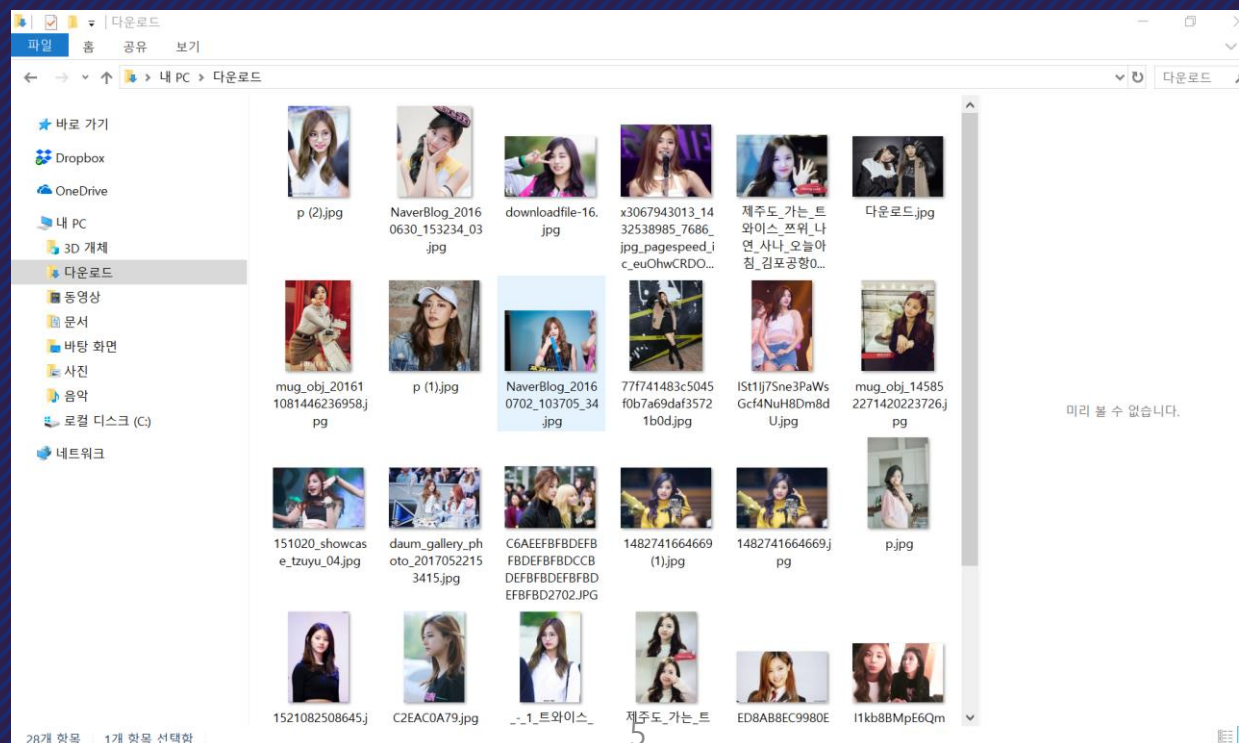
다운로드
파일 홈 공유 보기
내 PC > 다운로드
다운로드

바로 가기
Dropbox
OneDrive
내 PC
3D 개체
다운로드
동영상
문서
바탕 화면
사진
음악
로컬 디스크 (C:)
네트워크

p (2).jpg
NaverBlog_20160630_153234_03.jpg
downloadfile-16.jpg
x3067943013_1432538985_7686_jpg_pagespeed_ic_euOhwCRDO...
제주도_가는_트와이스_쯔위_나연_사나_오늘아침_김포공항0...
다운로드.jpg
mug_obj_201611081446236958.jpg
p (1).jpg
NaverBlog_20160702_103705_34.jpg
77f741483c5045f0b7a69daf35721b0d.jpg
ISt1Ij7Sne3PaWsGcf4NuH8Dm8dU.jpg
mug_obj_145852271420223726.jpg
151020_showcase_tzuyu_04.jpg
daum_gallery_photo_20170522153415.jpg
C6AEEFBFBDEFBFBDEFBFBDCCBDEFBFBDEFBFBDEFBFBD2702.JPG
1482741664669 (1).jpg
1482741664669.jpg
p.jpg
1521082508645.j
C2EAC0A79.jpg
_-_1_트와이스_
제주도_가는_트
ED8AB8EC9980E
I1kb8BMpE6Qm

미리 볼 수 없습니다.

28개 항목 1개 항목 선택함
5